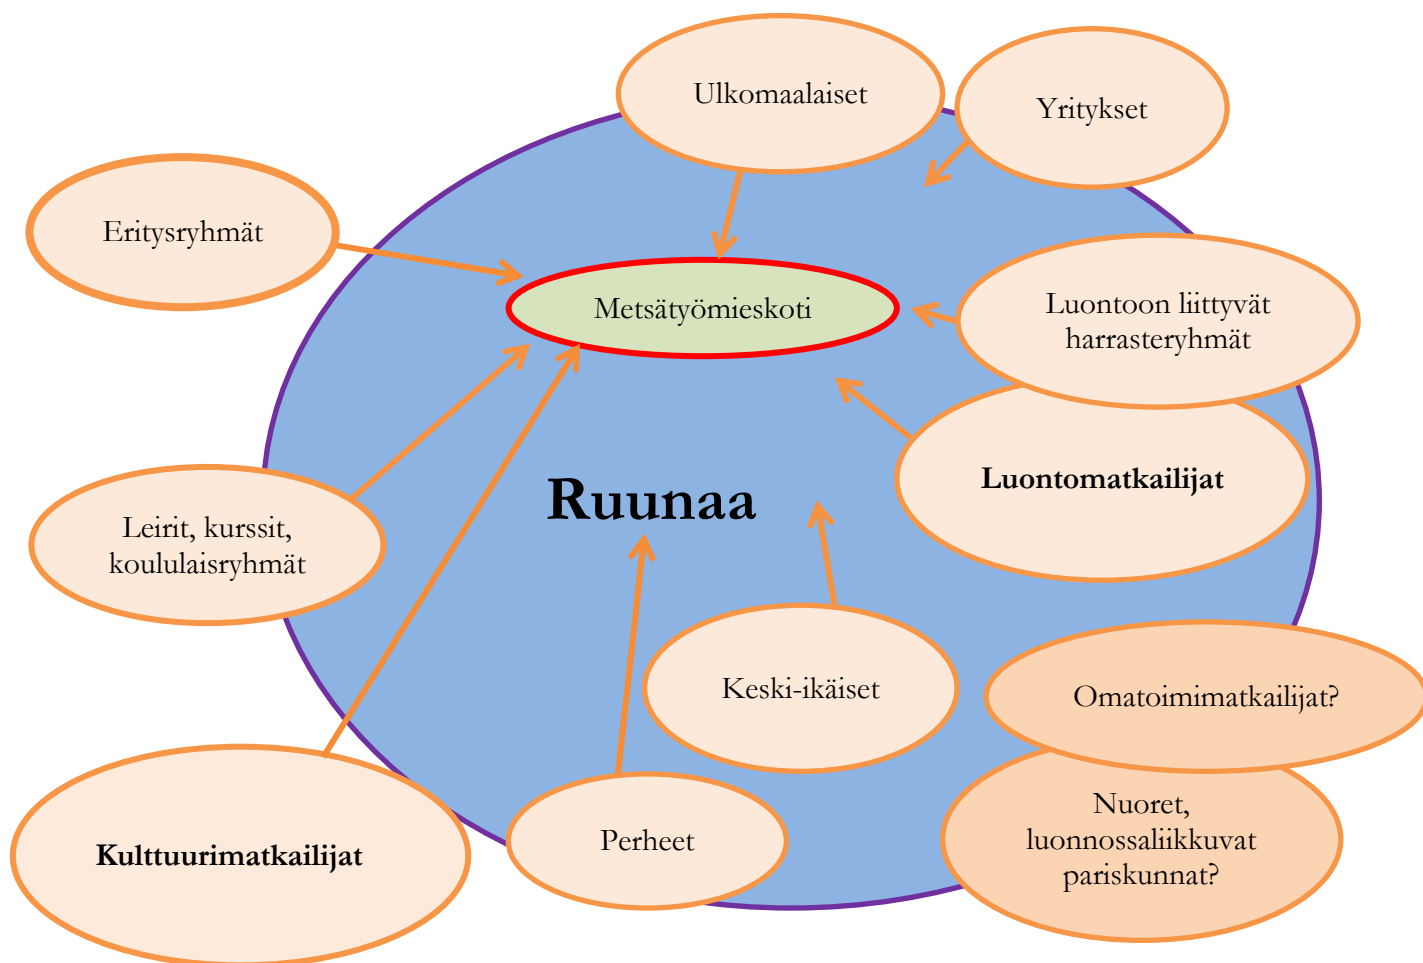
Ulkomaalaiset

Yritykset

Eritysryhmät

Metsätyömieskoti

Luontoon liittyvät harrasteryhmät

Luontomatkailijat

Ruunaa

Leirit, kurssit, koululaisryhmät

Keski-ikäiset

Omatoimimatkailijat?

Nuoret, luonnossaliikkuvat pariskunnat?

Kulttuurimatkailijat

Perheet